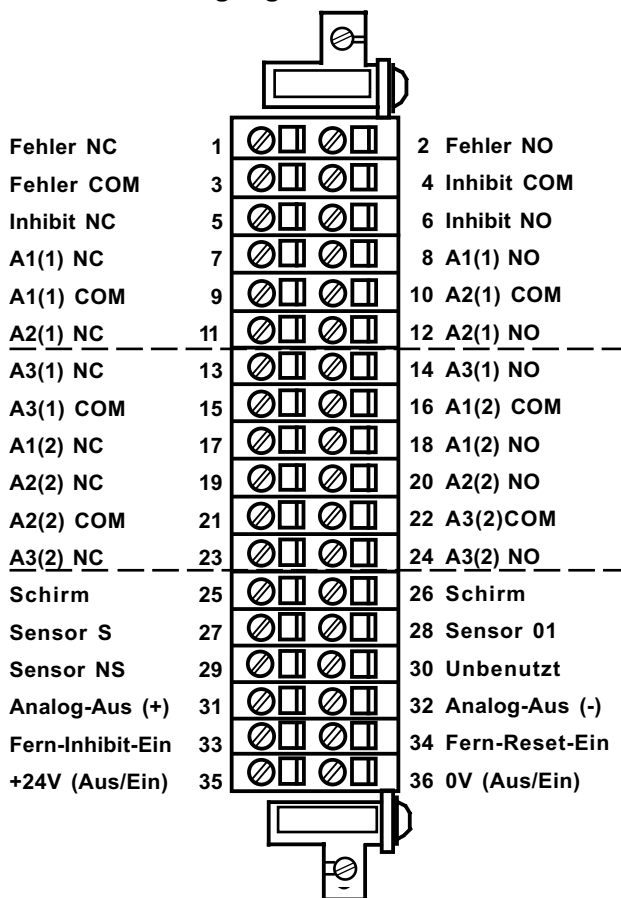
Fehler NC 1
Fehler COM 3
Inhibit NC 5
A1(1) NC 7
A1(1) COM 9
A2(1) NC 11
A3(1) NC 13
A3(1) COM 15
A1(2) NC 17
A2(2) NC 19
A2(2) COM 21
A3(2) NC 23
Schirm 25
Sensor S 27
Sensor NS 29
Analog-Aus (+) 31
Fern-Inhibit-Ein 33
+24V (Aus/Ein) 35

2 Fehler NO
4 Inhibit COM
6 Inhibit NO
8 A1(1) NO
10 A2(1) COM
12 A2(1) NO
14 A3(1) NO
16 A1(2) COM
18 A1(2) NO
20 A2(2) NO
22 A3(2)COM
24 A3(2) NO
26 Schirm
28 Sensor 01
30 Unbenutzt
32 Analog-Aus (-)
34 Fern-Reset-Ein
36 0V (Aus/Ein)